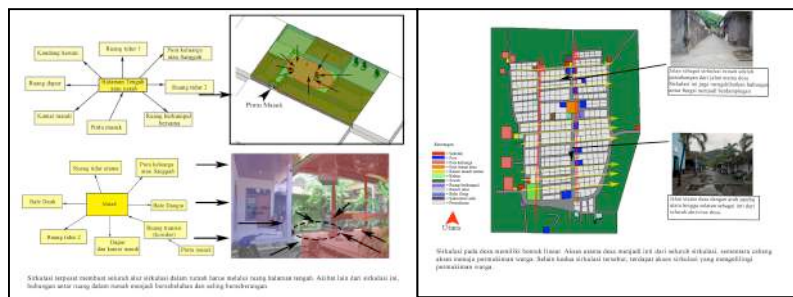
Kandang hewan

Ruang tidur 1

Para keluarga atau tanggak

Ruang dapur

Halaman Tengah atau natah

Ruang tidur 2

Kamar mandi

Pintu masuk

Ruang berkumpul bersama

Pintu Masuk

Ruang tidur utama

Para keluarga atau tanggak

Bale Dauh

Natah

Bale Dangin

Ruang tidur 2

Dapur dan kamar mandi

Ruang transisi (koridor)

Pintu masuk

Sirkulasi terpusat membuat seluruh alur sirkulasi dalam rumah harus melalui ruang halaman tengah. Akibat lain dari sirkulasi ini, hubungan antar ruang dalam rumah menjadi bersebelahan dan saling berseberangan.

Alur sirkulasi terlihat menjadi sirkulasi utama ... desa ... menjadi berhubungan

Keterangan

Utara

Alur ... tampak ... sebagai ... sirkulasi desa.

Sirkulasi pada desa memiliki bentuk linear. Akses antara desa menjadi inti dari seluruh sirkulasi, sementara sebuah akses menuju permukiman warga. Selain kedua sirkulasi tersebut, terdapat akses sirkulasi yang menghubungi permukiman warga.